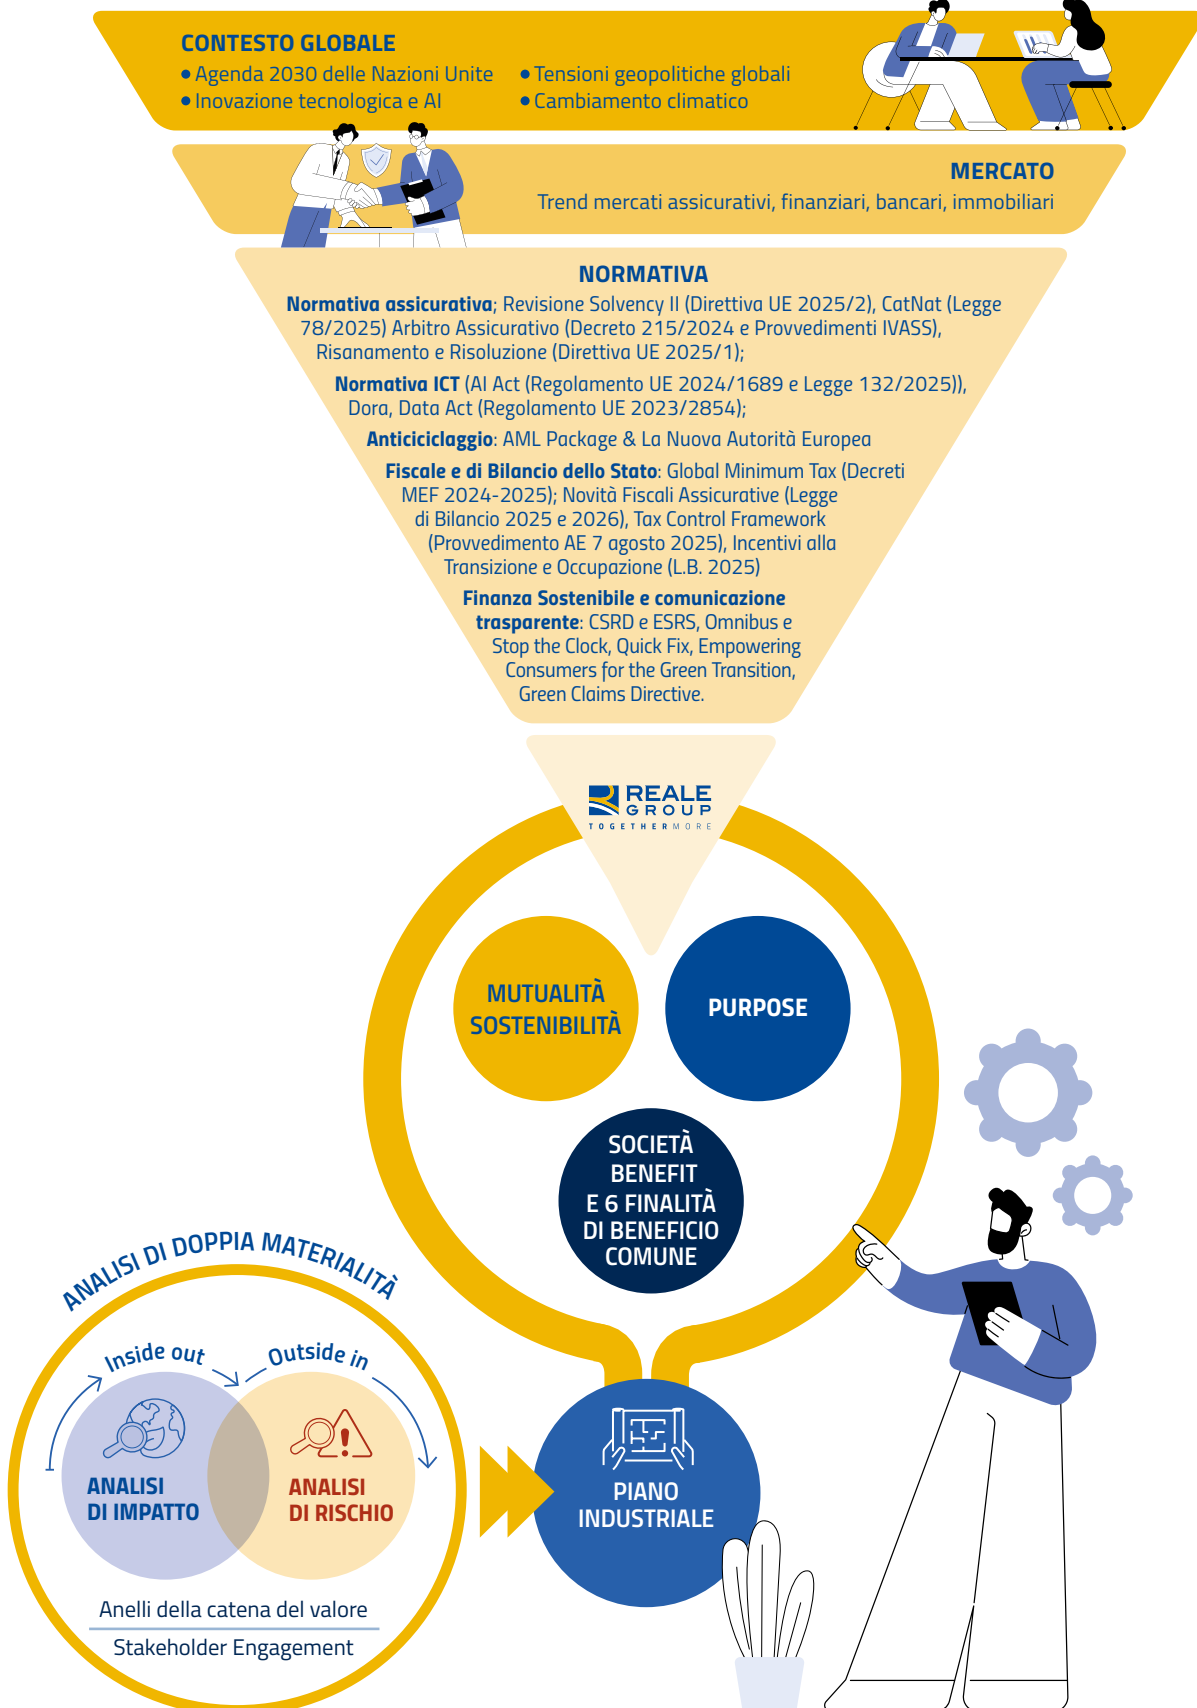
CONTESTO GLOBALE
• Agenda 2030 delle Nazioni Unite
• Inovazione tecnologica e AI
• Tensioni geopolitiche globali
• Cambiamento climatico

MERCATO
Trend mercati assicurativi, finanziari, bancari, immobiliari

NORMATIVA
Normativa assicurativa; Revisione Solvency II (Direttiva UE 2025/2), CatNat (Legge 78/2025) Arbitro Assicurativo (Decreto 215/2024 e Provvedimenti IVASS), Risanamento e Risoluzione (Direttiva UE 2025/1);

Normativa ICT (AI Act (Regolamento UE 2024/1689 e Legge 132/2025)), Dora, Data Act (Regolamento UE 2023/2854);

Antiriciclaggio: AML Package & La Nuova Autorità Europea

Fiscale e di Bilancio dello Stato: Global Minimum Tax (Decreti MEF 2024-2025); Novità Fiscali Assicurative (Legge di Bilancio 2025 e 2026), Tax Control Framework (Provvedimento AE 7 agosto 2025), Incentivi alla Transizione e Occupazione (L.B. 2025)

Finanza Sostenibile e comunicazione trasparente: CSRD e ESRS, Omnibus e Stop the Clock, Quick Fix, Empowering Consumers for the Green Transition, Green Claims Directive.

REALE GROUP
TOGETHERMORE

MUTUALITÀ
SOSTENIBILITÀ

PURPOSE

SOCIETÀ BENEFIT E 6 FINALITÀ DI BENEFICIO COMUNE

ANALISI DI DOPPIA MATERIALITÀ
Inside out
Outside in
ANALISI DI IMPATTO
ANALISI DI RISCHIO
Anelli della catena del valore
Stakeholder Engagement

PIANO INDUSTRIALE